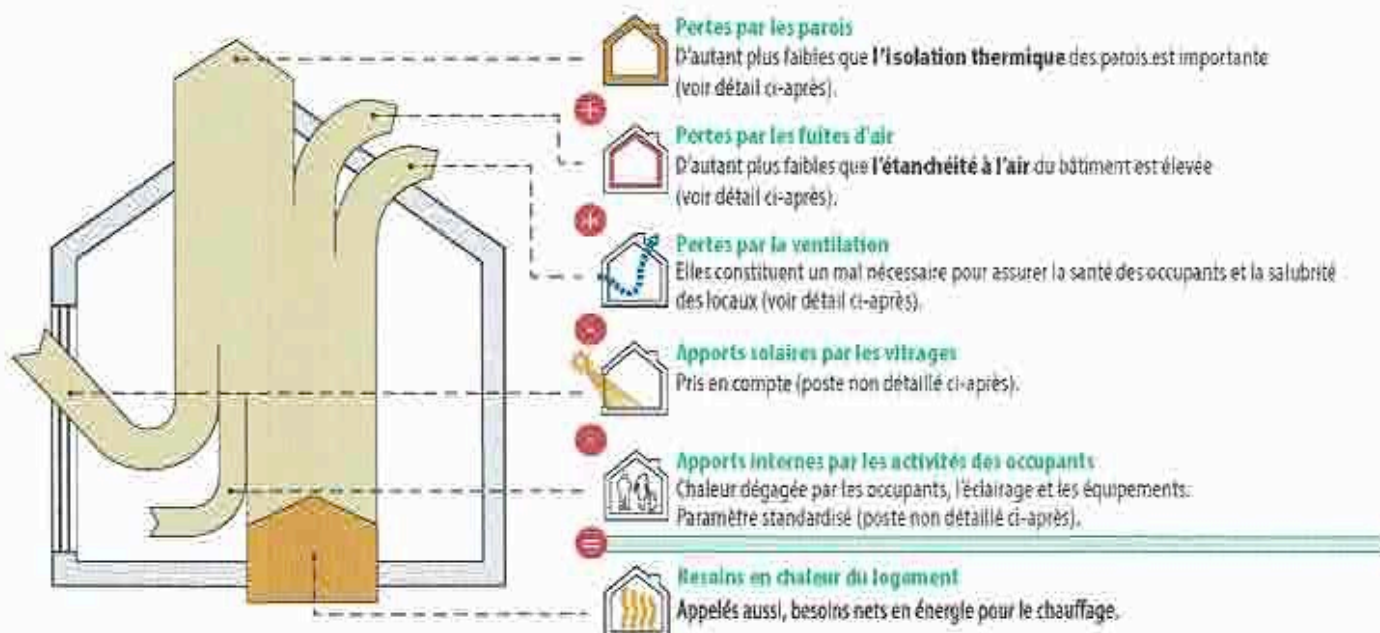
Pertes par les parois
D'autant plus faibles que l'isolation thermique des parois est importante (voir détail ci-après).

+

Pertes par les fuites d'air
D'autant plus faibles que l'étanchéité à l'air du bâtiment est élevée (voir détail ci-après).

+

Pertes par la ventilation
Elles constituent un mal nécessaire pour assurer la santé des occupants et la salubrité des locaux (voir détail ci-après).

−

Apports solaires par les vitrages
Pris en compte (poste non détaillé ci-après).

−

Apports internes par les activités des occupants
Chaleur dégagée par les occupants, l'éclairage et les équipements. Paramètre standardisé (poste non détaillé ci-après).

=

Besoins en chaleur du logement
Appelés aussi, besoins nets en énergie pour le chauffage.